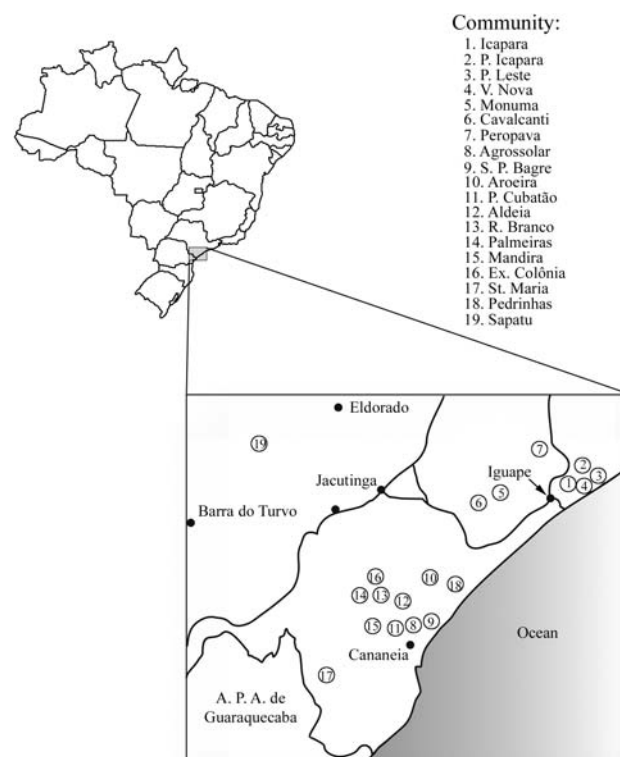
Community:
1. Icapara
2. P. Icapara
3. P. Leste
4. V. Nova
5. Monuma
6. Cavalcanti
7. Peropava
8. Agrossolar
9. S. P. Bagre
10. Aroeira
11. P. Cubatão
12. Aldeia
13. R. Branco
14. Palmeiras
15. Mandira
16. Ex. Colônia
17. St. Maria
18. Pedrinhas
19. Sapatu

Eldorado
19
Jacutinga
Barra do Turvo
7
Iguape
2
1
4
3
6
5
16
10
18
14
13
12
15
11
8
9
Cananeia
Ocean
17
A. P. A. de Guaraquecaba